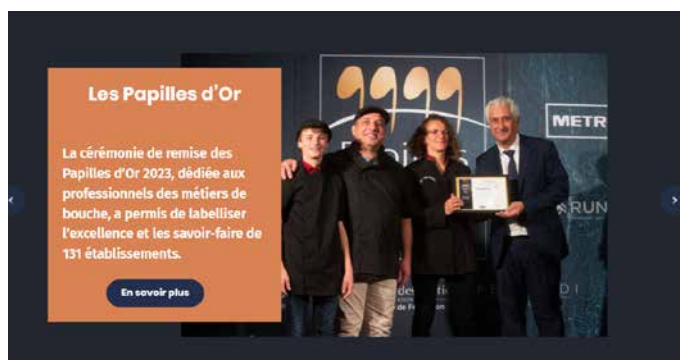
Les Papilles d'Or

La cérémonie de remise des Papilles d'Or 2023, dédiée aux professionnels des métiers de bouche, a permis de labelliser l'excellence et les savoir-faire de 131 établissements.

En savoir plus

METR

RUN